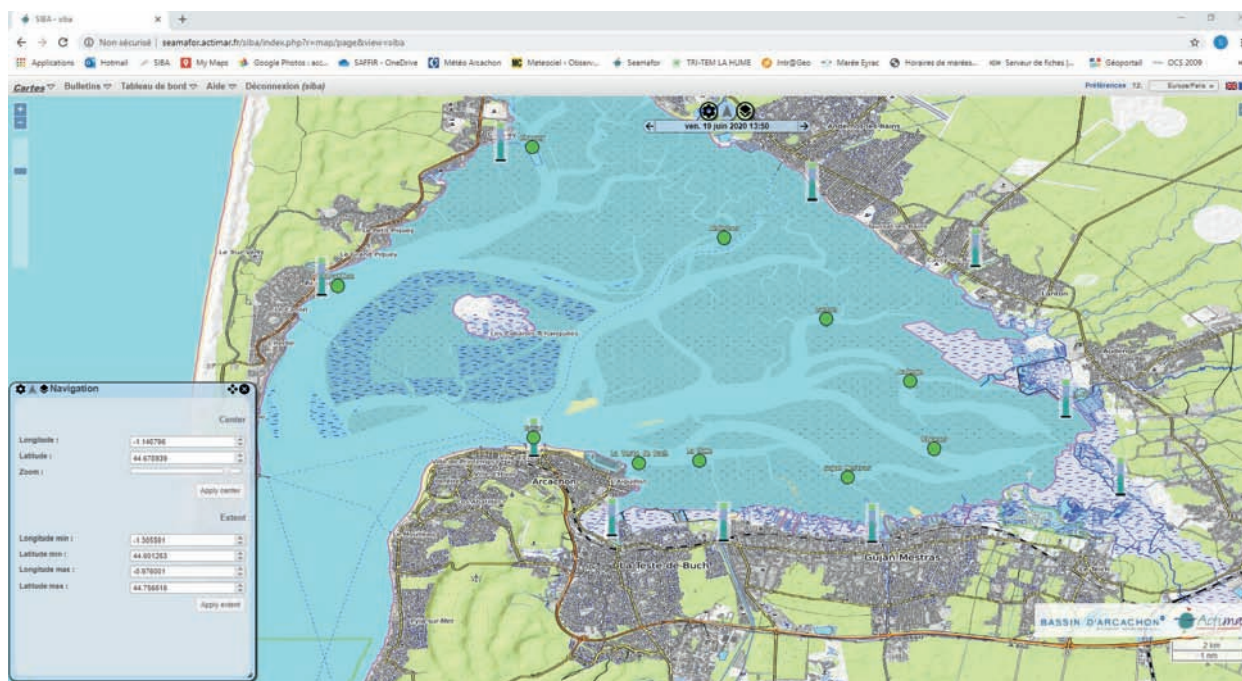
SIBA - siba

Non sécurisé | seamafor.actimar.fr/siba/index.php?r=map/page&view=siba

Applications Hotmail SIBA My Maps Google Photos : acc... SAFFIR - OneDrive Météo Arcachon Meteociel - Observ... Seamafor TRI-TEM LA HUME Intr@Geo Marée Eyrac Horaires de marées... Serveur de fiches |... Géoportail OCS 2009

Cartes Bulletins Tableau de bord Aide Déconnexion (siba)

Préférences 12. Europe/Paris

ven. 10 juin 2020 13:50

Navigation

Center

Longitude : -1.140796

Latitude : 44.670839

Zoom :

Apply center

Extend

Longitude min : -1.305581

Latitude min : 44.601263

Longitude max : -0.976001

Latitude max : 44.756618

Apply extent

Arcachon

La Teste-de-Buch

Gujan-Mestras

Les Cabanes Tchanquées

BASSIN D'ARCACHON

2 km

1 mi